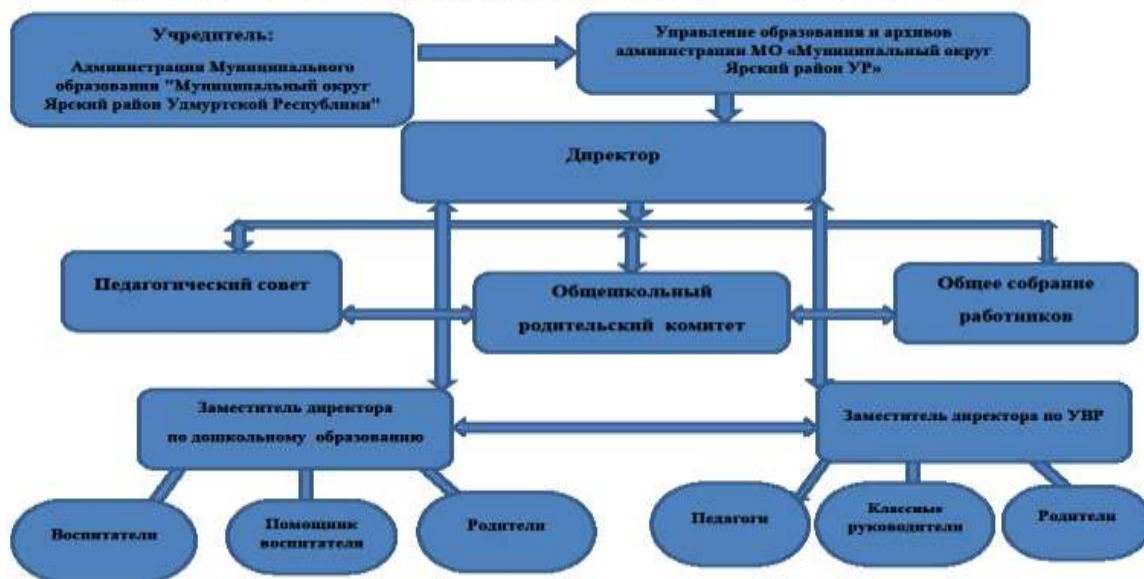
Учредитель:

Администрация Муниципального образования "Муниципальный округ Ярский район Удмуртской Республики"

Управление образования и архивов администрации МО «Муниципальный округ Ярский район УР»

Директор

Педагогический совет

Общешкольный родительский комитет

Общее собрание работников

Заместитель директора по дошкольному образованию

Заместитель директора по УВР

Воспитатели

Помощник воспитателя

Родители

Педагоги

Классные руководители

Родители